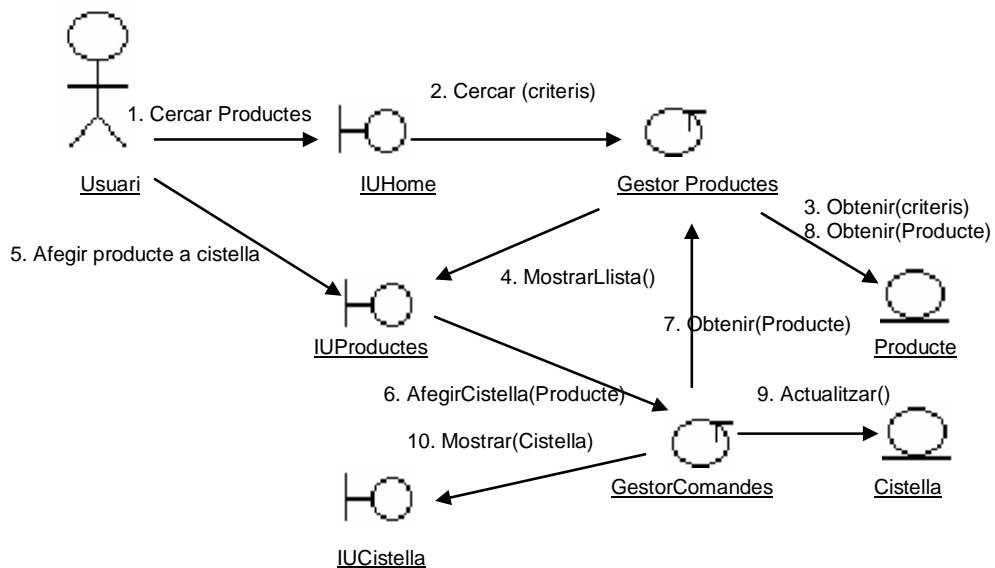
1. Cercar Productes

2. Cercar (criteris)

Usuari

IUHome

Gestor Productes

3. Obtenir(criteris)
8. Obtenir(Producte)

5. Afegir producte a cistella

4. MostrarLlista()

7. Obtenir(Producte)

IUProductes

Producte

6. AfegirCistella(Producte)

9. Actualitzar()

10. Mostrar(Cistella)

GestorComandes

Cistella

IUCistella